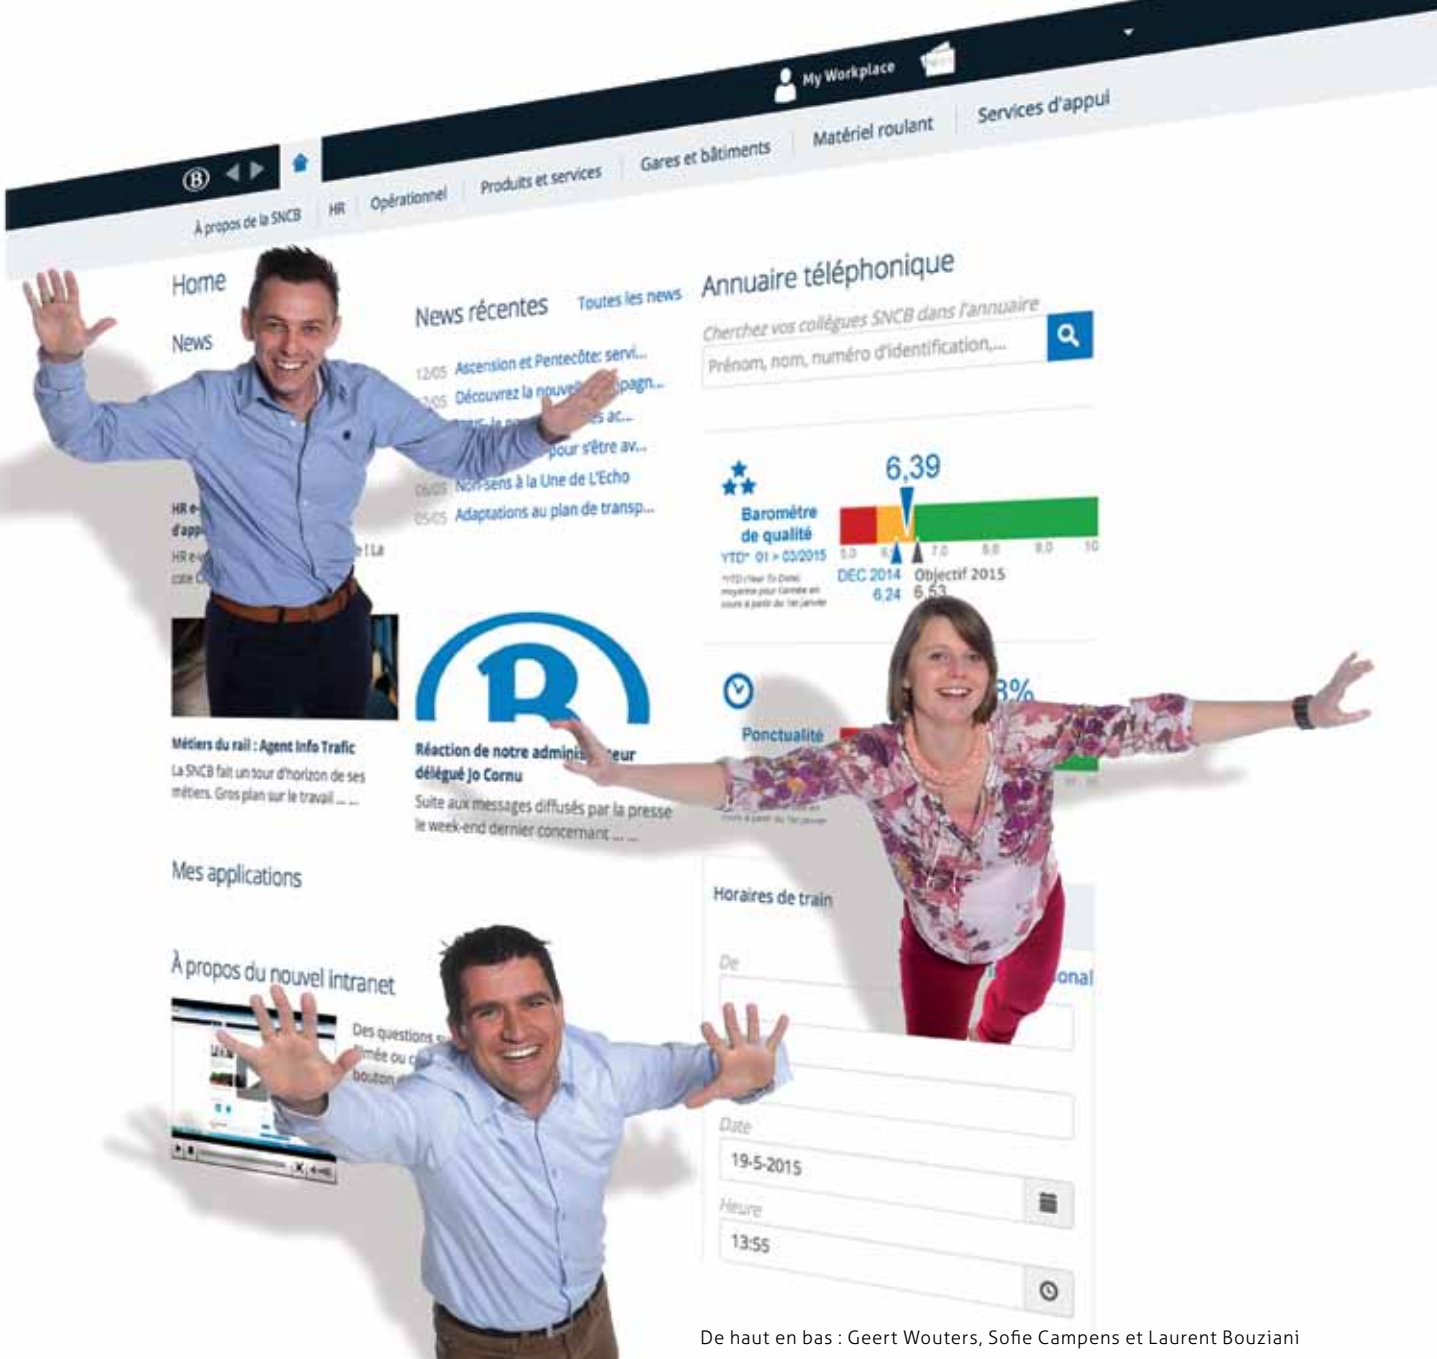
My Workplace

À propos de la SNCB | HR | Opérationnel | Produits et services | Gares et bâtiments | Matériel roulant | Services d'appui

Home

News

HR e-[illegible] d'app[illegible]
HR e-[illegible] e ! La cote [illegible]

Métiers du rail : Agent Info Trafic
La SNCB fait un tour d'horizon de ses métiers. Gros plan sur le travail ... ...

News récentes Toutes les news
12/05 Ascension et Pentecôte: servi...
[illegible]/05 Découvrez la nouvel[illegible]pagn...
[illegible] es ac...
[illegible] pour s'être av...
06/05 Non-sens à la Une de L'Echo
05/05 Adaptations au plan de transp...

Réaction de notre adminis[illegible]teur délégué Jo Cornu
Suite aux messages diffusés par la presse le week-end dernier concernant ... ...

Annuaire téléphonique
Cherchez vos collègues SNCB dans l'annuaire
Prénom, nom, numéro d'identification,...

Baromètre de qualité
YTD* 01 > 03/2015
*YTD (Year To Date): moyenne pour l'année en cours à partir du 1er janvier
6,39
5.0 6.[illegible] 7.0 8.0 9.0 10
DEC 2014 6.24
Objectif 2015 6.53

Ponctualité
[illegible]8%

Mes applications

À propos du nouvel intranet
Des questions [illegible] filmée ou c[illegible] bouton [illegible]

Horaires de train
De
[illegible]onal
Date
19-5-2015
Heure
13:55

De haut en bas : Geert Wouters, Sofie Campens et Laurent Bouziani